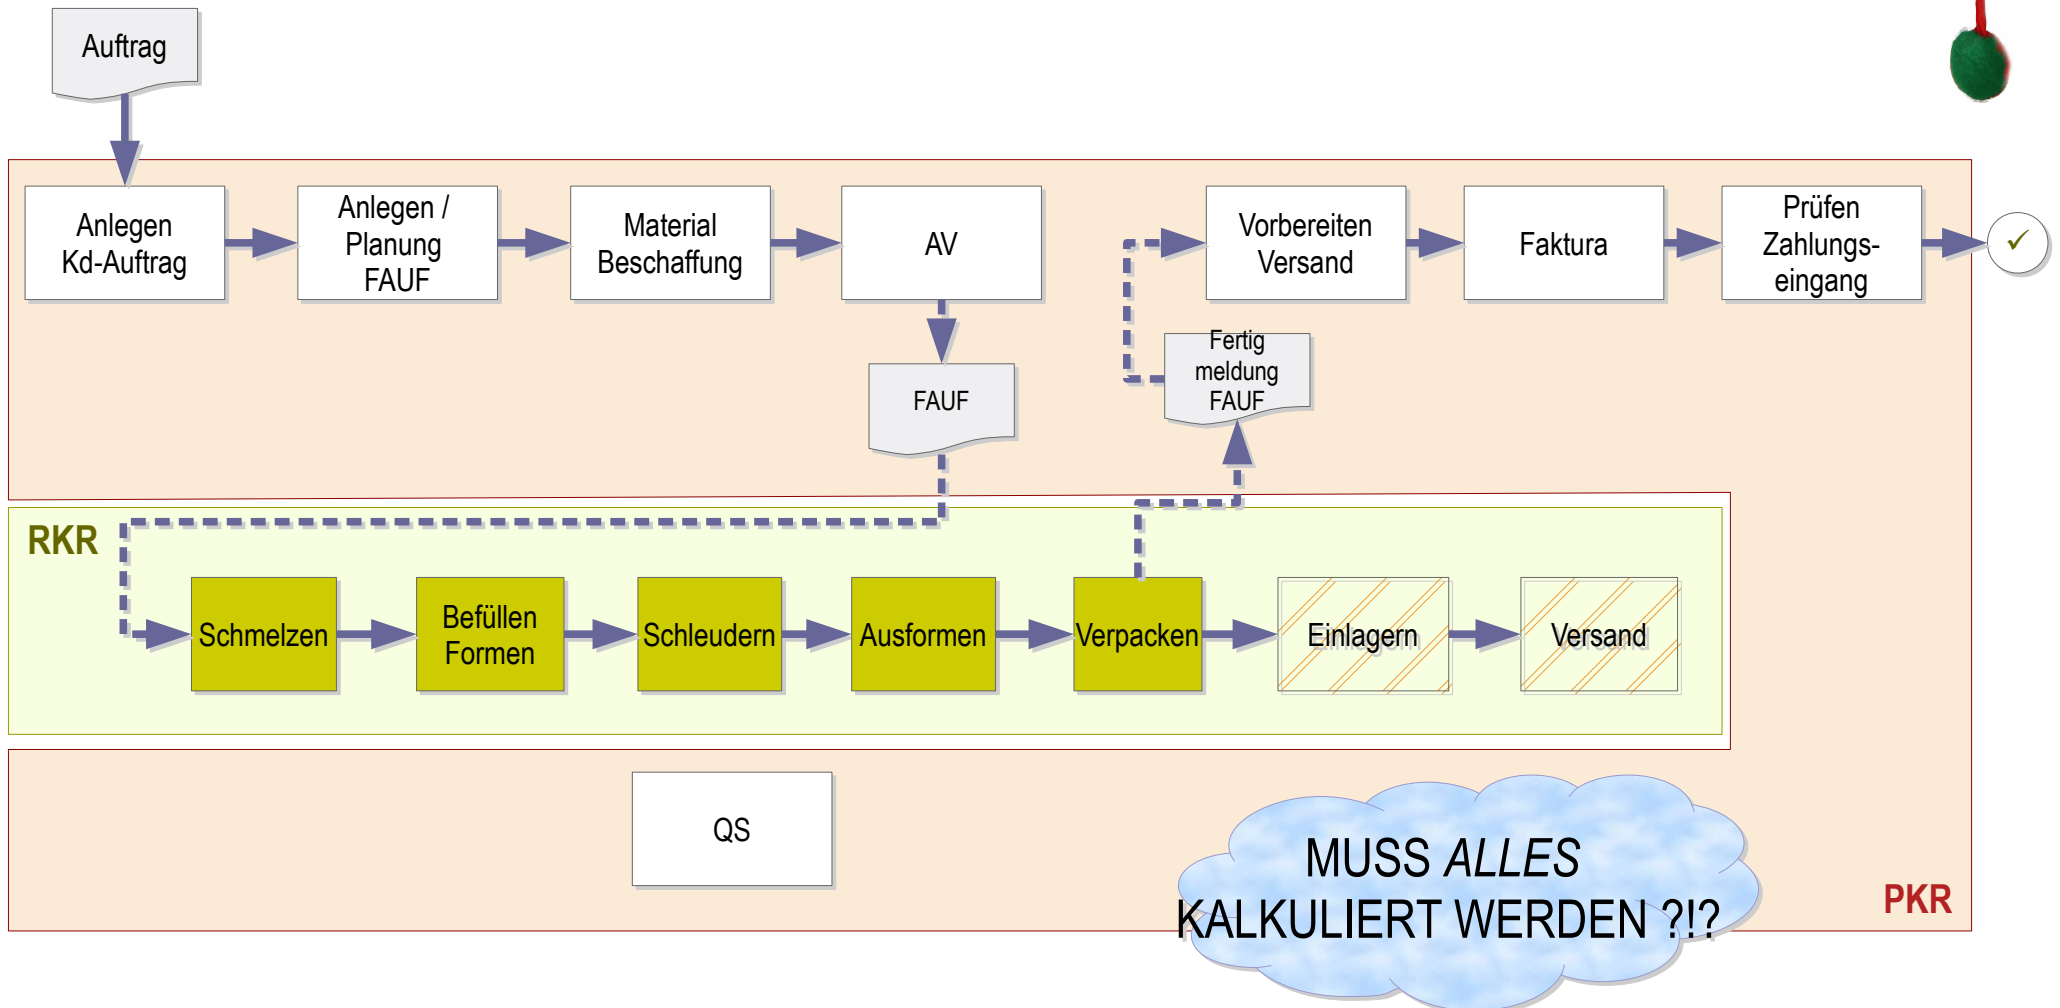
Auftrag

Anlegen Kd-Auftrag

Anlegen / Planung FAUF

Material Beschaffung

AV

FAUF

Vorbereiten Versand

Faktura

Prüfen Zahlungseingang

✓

Fertig meldung FAUF

RKR

Schmelzen

Befüllen Formen

Schleudern

Ausformen

Verpacken

Einlagern

Versand

QS

MUSS *ALLES* KALKULIERT WERDEN ?!?

PKR